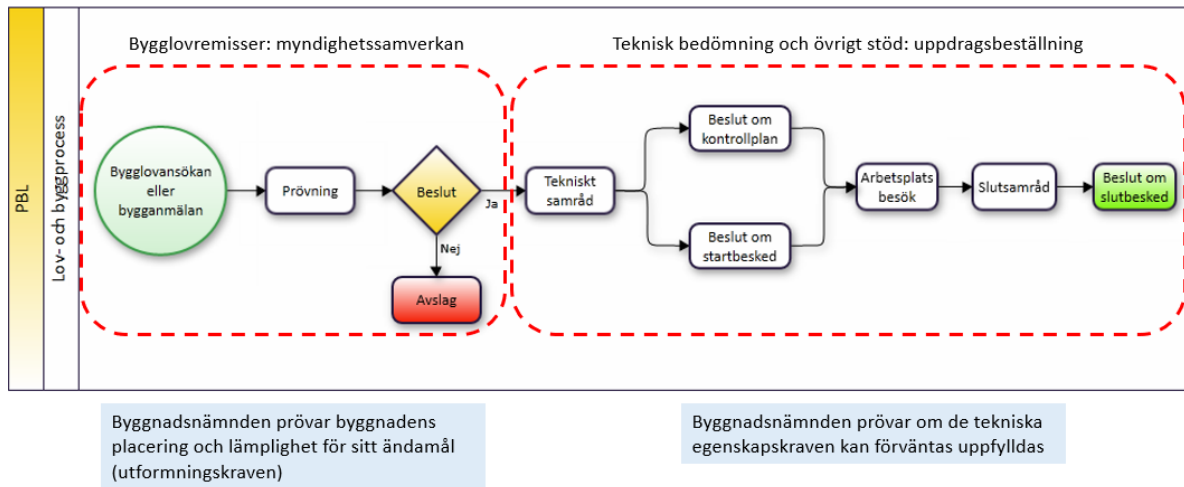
PBL

Lov- och byggprocess

Bygglovremisser: myndighetssamverkan

Teknisk bedömning och övrigt stöd: uppdragsbeställning

Bygglovansökan eller bygganmälan

Prövning

Beslut

Ja

Nej

Avslag

Tekniskt samråd

Beslut om kontrollplan

Beslut om startbesked

Arbetsplats besök

Slutsamråd

Beslut om slutbesked

Byggnadsnämnden prövar byggnadens placering och lämplighet för sitt ändamål (utformningskraven)

Byggnadsnämnden prövar om de tekniska egenskapskraven kan förväntas uppfylldas